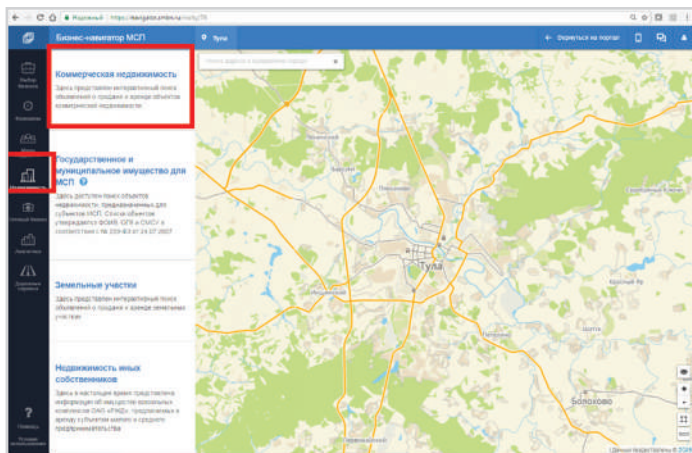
Надёжный | https://navigator.smbn.ru/na/ru/78

Бизнес-навигатор МСП

Тула

Вернуться на портал

Поиск адреса в выбранном городе

Выбор бизнеса

Коммерческая недвижимость

Здесь представлен интерактивный поиск объявлений о продаже и аренде объектов коммерческой недвижимости

Государственное и муниципальное имущество для МСП

Здесь доступен поиск объектов недвижимости, предназначенных для субъектов МСП. Список объектов утверждается ФОИВ, ОГВ и ОМСУ в соответствии с № 209-ФЗ от 24.07.2007

Земельные участки

Здесь представлен интерактивный поиск объявлений о продаже и аренде земельных участков

Недвижимость иных собственников

Здесь в настоящее время представлена информация об имуществе крупных компаний ОАО «РЖД», предлагаемых в аренду субъектам малого и среднего предпринимательства

Недвижимость

Помощь

Тула

Болохово

Данные предоставлены © 2GIS